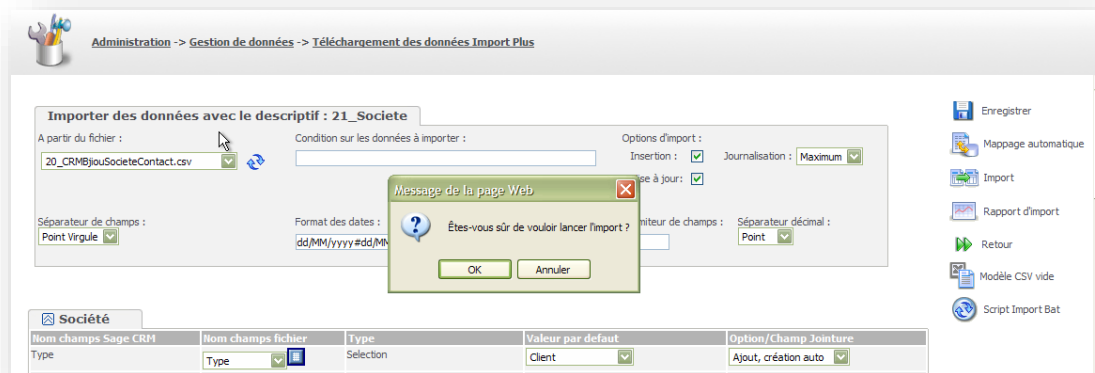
Administration -> Gestion de données -> Téléchargement des données Import Plus

Importer des données avec le descriptif : 21_Societe

A partir du fichier :
20_CRMBjiouSocieteContact.csv

Condition sur les données à importer :

Options d'import :
Insertion :
Journalisation : Maximum
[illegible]se à jour :

Séparateur de champs :
Point Virgule

Format des dates :
dd/MM/yyyy#dd/MM

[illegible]miteur de champs :

Séparateur décimal :
Point

Message de la page Web
Êtes-vous sûr de vouloir lancer l'import ?
OK
Annuler

Enregistrer
Mappage automatique
Import
Rapport d'import
Retour
Modèle CSV vide
Script Import Bat

Société

| Nom champs Sage CRM | Nom champs fichier | Type | Valeur par defaut | Option/Champ Jointure |
|---|---|---|---|---|
| Type | Type | Selection | Client | Ajout, création auto |